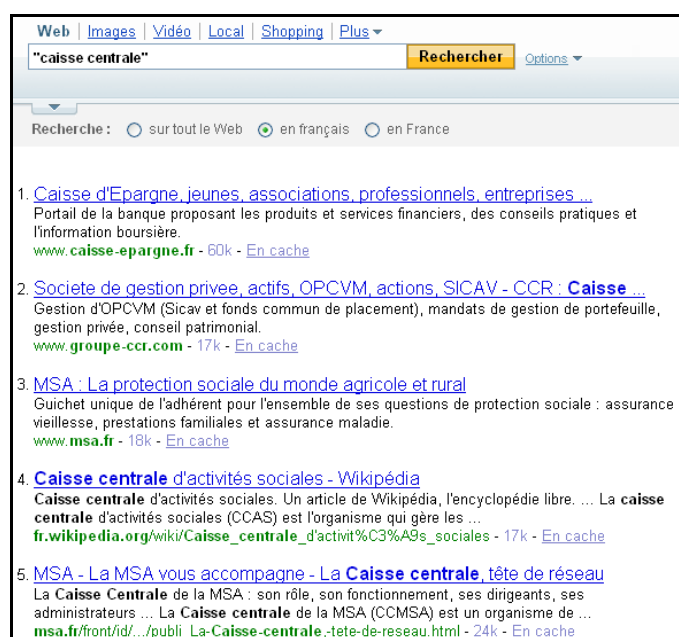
Web | Images | Vidéo | Local | Shopping | Plus

"caisse centrale"

Rechercher

Options

Recherche : sur tout le Web en français en France

1. Caisse d'Epargne, jeunes, associations, professionnels, entreprises ...
Portail de la banque proposant les produits et services financiers, des conseils pratiques et l'information boursière.
www.caisse-epargne.fr - 60k - En cache

2. Societe de gestion privee, actifs, OPCVM, actions, SICAV - CCR : Caisse ...
Gestion d'OPCVM (Sicav et fonds commun de placement), mandats de gestion de portefeuille, gestion privée, conseil patrimonial.
www.groupe-ccr.com - 17k - En cache

3. MSA : La protection sociale du monde agricole et rural
Guichet unique de l'adhérent pour l'ensemble de ses questions de protection sociale : assurance vieillesse, prestations familiales et assurance maladie.
www.msa.fr - 18k - En cache

4. Caisse centrale d'activités sociales - Wikipédia
Caisse centrale d'activités sociales. Un article de Wikipédia, l'encyclopédie libre. ... La caisse centrale d'activités sociales (CCAS) est l'organisme qui gère les ...
fr.wikipedia.org/wiki/Caisse_centrale_d'activit%C3%A9s_sociales - 17k - En cache

5. MSA - La MSA vous accompagne - La Caisse centrale, tête de réseau
La Caisse Centrale de la MSA : son rôle, son fonctionnement, ses dirigeants, ses administrateurs ... La Caisse centrale de la MSA (CCMSA) est un organisme de ...
msa.fr/front/id/.../publi_La-Caisse-centrale,-tete-de-reseau.html - 24k - En cache